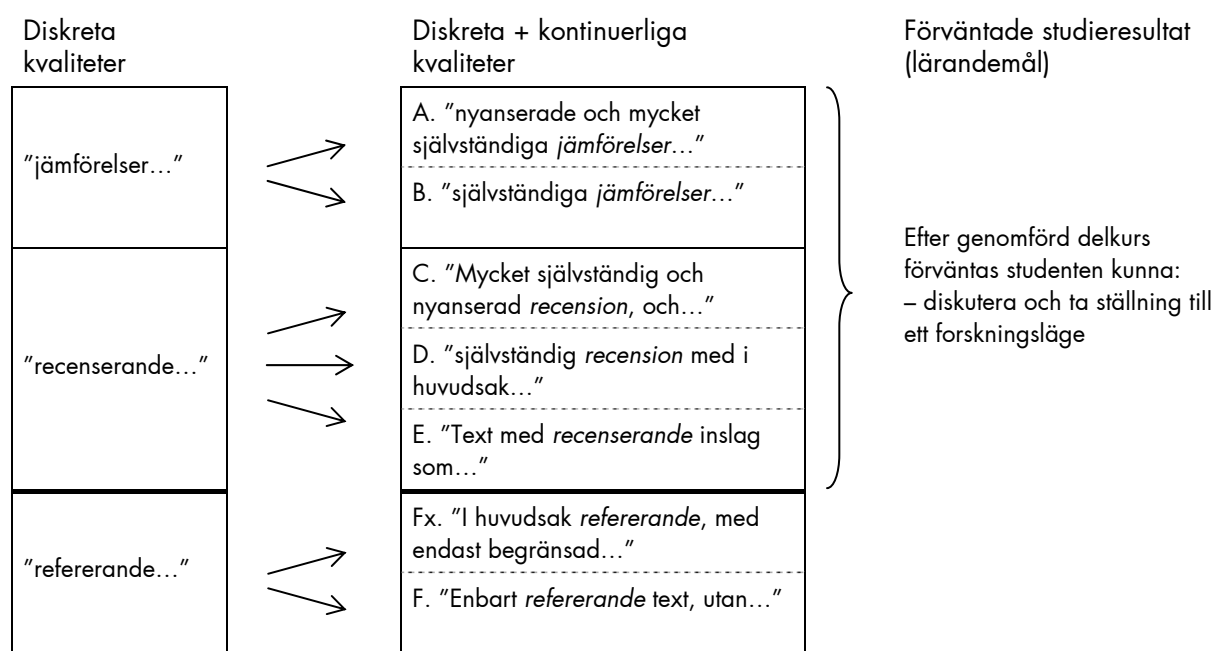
Diskreta kvaliteter

"jämförelser…"

"recenserande…"

"refererande…"

Diskreta + kontinuerliga kvaliteter

A. "nyanserade och mycket självständiga *jämförelser*…"

B. "självständiga *jämförelser*…"

C. "Mycket självständig och nyanserad *recension*, och…"

D. "självständig *recension* med i huvudsak…"

E. "Text med *recenserande* inslag som…"

Fx. "I huvudsak *refererande*, med endast begränsad…"

F. "Enbart *refererande* text, utan…"

Förväntade studieresultat (lärandemål)

Efter genomförd delkurs förväntas studenten kunna:
– diskutera och ta ställning till ett forskningsläge